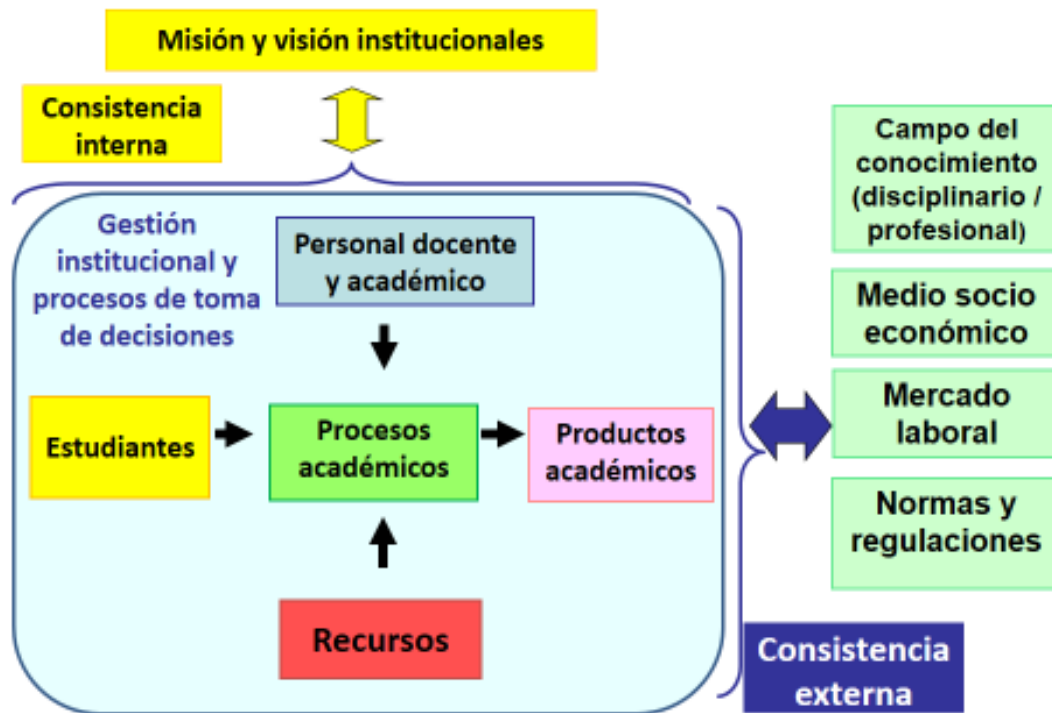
Misión y visión institucionales

Consistencia interna

Gestión institucional y procesos de toma de decisiones

Personal docente y académico

Estudiantes

Procesos académicos

Productos académicos

Recursos

Campo del conocimiento (disciplinario / profesional)

Medio socio económico

Mercado laboral

Normas y regulaciones

Consistencia externa